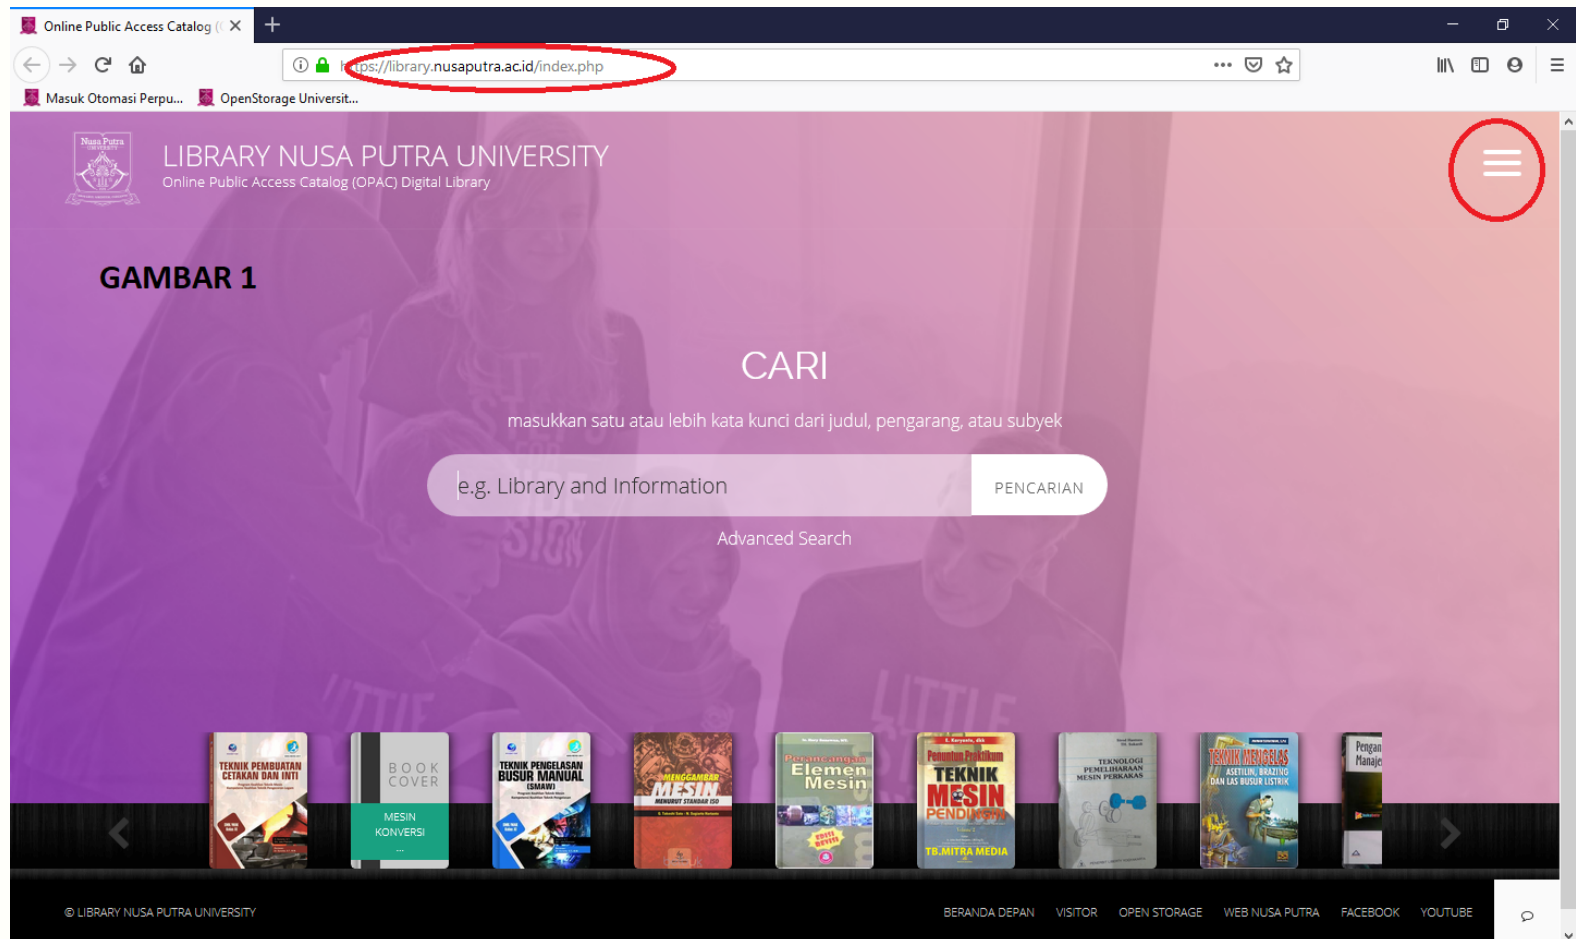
Online Public Access Catalog (

https://library.nusaputra.ac.id/index.php

Masuk Otomasi Perpu... OpenStorage Universit...

LIBRARY NUSA PUTRA UNIVERSITY
Online Public Access Catalog (OPAC) Digital Library

GAMBAR 1

CARI

masukkan satu atau lebih kata kunci dari judul, pengarang, atau subyek

e.g. Library and Information

PENCARIAN

Advanced Search

TEKNIK PEMBUATAN CETAKAN DAN INTI

BOOK COVER
MESIN KONVERSI
...

TEKNIK PENGELASAN BUSUR MANUAL (SMAW)

MENGGAMBAR MESIN

Perancangan Elemen Mesin

Penuntun Praktikum TEKNIK MESIN PENDINGIN
TB.MITRA MEDIA

TEKNOLOGI PEMELIHARAAN MESIN PERKAKAS

TEKNIK MENGELAS ASETILIN, BRAZING DAN LAS BUSUR LISTRIK

Pengan Manaje

© LIBRARY NUSA PUTRA UNIVERSITY

BERANDA DEPAN VISITOR OPEN STORAGE WEB NUSA PUTRA FACEBOOK YOUTUBE